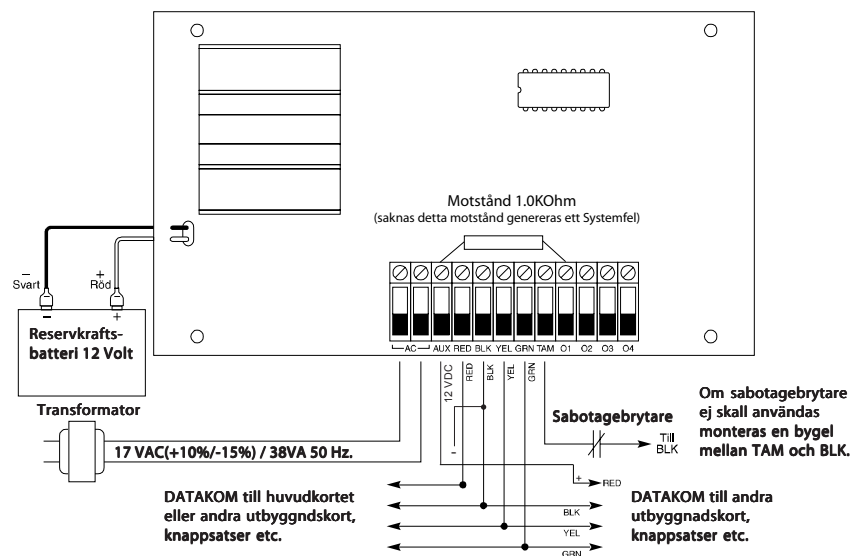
Motstånd 1.0KOhm
(saknas detta motstånd genereras ett Systemfel)

–
Svart

+
Röd

–
+

Reservkrafts-
batteri 12 Volt

AC AUX RED BLK YEL GRN TAM O1 O2 O3 O4

12 VDC RED BLK YEL GRN

Transformator

17 VAC(+10%/-15%) / 38VA 50 Hz.

Sabotagebrytare

Till BLK

Om sabotagebrytare ej skall användas monteras en bygel mellan TAM och BLK.

–
+
RED
BLK
YEL
GRN

DATAKOM till huvudkortet eller andra utbyggndskort, knappsatser etc.

DATAKOM till andra utbyggnadskort, knappsatser etc.